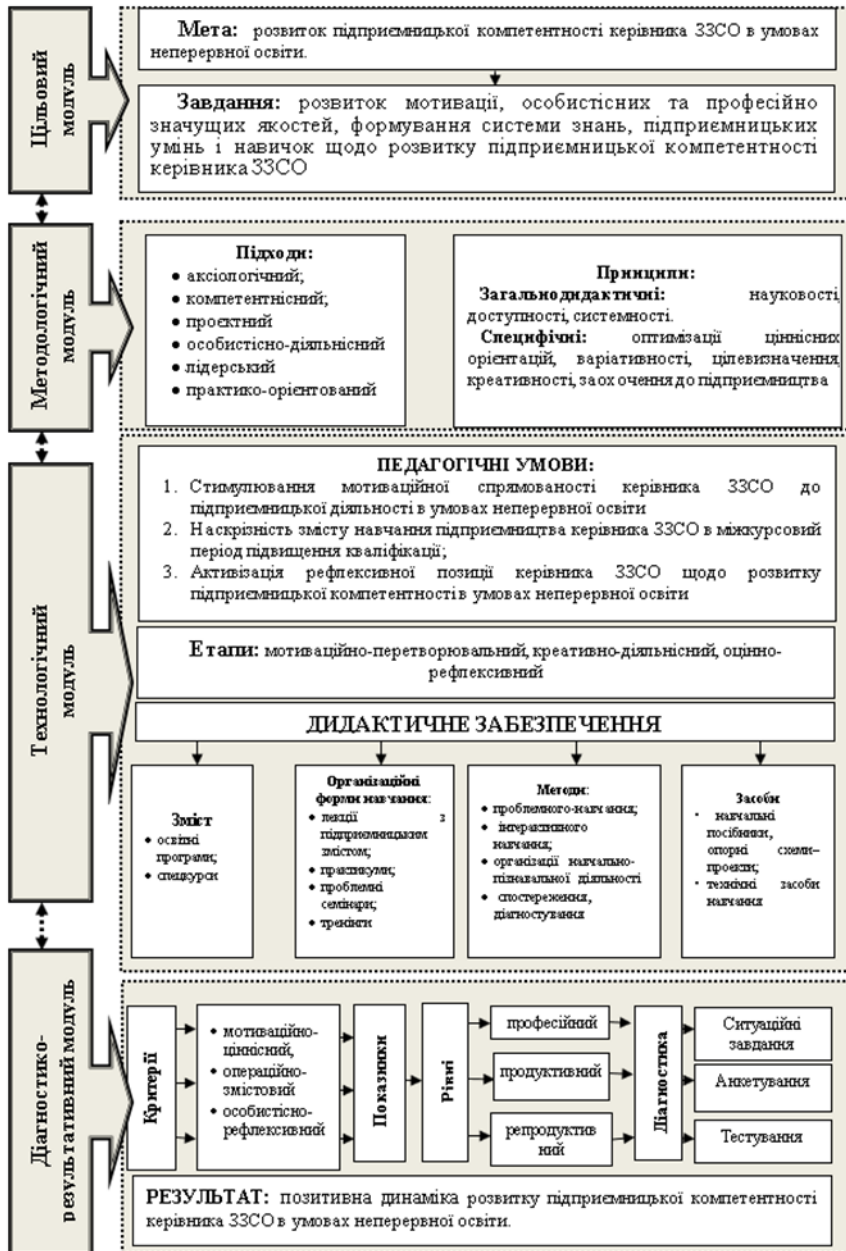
Цільовий модуль

Мета: розвиток підприємницької компетентності керівника ЗЗСО в умовах неперервної освіти.

Завдання: розвиток мотивації, особистісних та професійно значущих якостей, формування системи знань, підприємницьких умінь і навичок щодо розвитку підприємницької компетентності керівника ЗЗСО

Методологічний модуль

Підходи:
• аксіологічний;
• компетентнісний;
• проєктний
• особистісно-діяльнісний
• лідерський
• практико-орієнтований

Принципи:
Загальнодидактичні: науковості, доступності, системності.
Специфічні: оптимізації ціннісних орієнтацій, варіативності, цілевизначення, креативності, заохочення до підприємництва

Технологічний модуль

ПЕДАГОГІЧНІ УМОВИ:
1. Стимулювання мотиваційної спрямованості керівника ЗЗСО до підприємницької діяльності в умовах неперервної освіти
2. Наскрізність змісту навчання підприємництва керівника ЗЗСО в міжкурсовий період підвищення кваліфікації;
3. Активізація рефлексивної позиції керівника ЗЗСО щодо розвитку підприємницької компетентності в умовах неперервної освіти

Етапи: мотиваційно-перетворювальний, креативно-діяльнісний, оцінно-рефлексивний

ДИДАКТИЧНЕ ЗАБЕЗПЕЧЕННЯ

Зміст
• освітні програми;
• спецкурси

Організаційні форми навчання:
• лекції з підприємницьким змістом;
• практикуми;
• проблемні семінари;
• тренінги

Методи:
• проблемного навчання;
• інтерактивного навчання;
• організації навчально-пізнавальної діяльності
• спостереження, діагностування

Засоби
• навчальні посібники, опорні схеми-проекти;
• технічні засоби навчання

Діагностико-результативний модуль

Критерії
• мотиваційно-ціннісний,
• операційно-змістовий
• особистісно-рефлексивний

Показники

Рівні
професійний
продуктивний
репродуктивний

Діагностика
Ситуаційні завдання
Анкетування
Тестування

РЕЗУЛЬТАТ: позитивна динаміка розвитку підприємницької компетентності керівника ЗЗСО в умовах неперервної освіти.